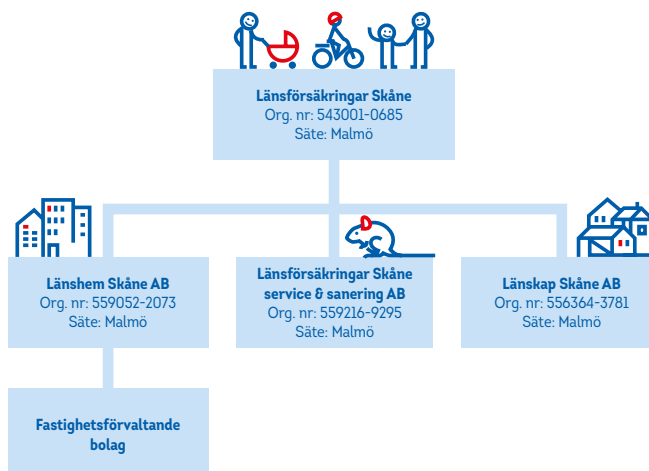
Länsförsäkringar Skåne
Org. nr: 543001-0685
Säte: Malmö

Länshem Skåne AB
Org. nr: 559052-2073
Säte: Malmö

Länsförsäkringar Skåne service & sanering AB
Org. nr: 559216-9295
Säte: Malmö

Länskap Skåne AB
Org. nr: 556364-3781
Säte: Malmö

Fastighetsförvaltande bolag